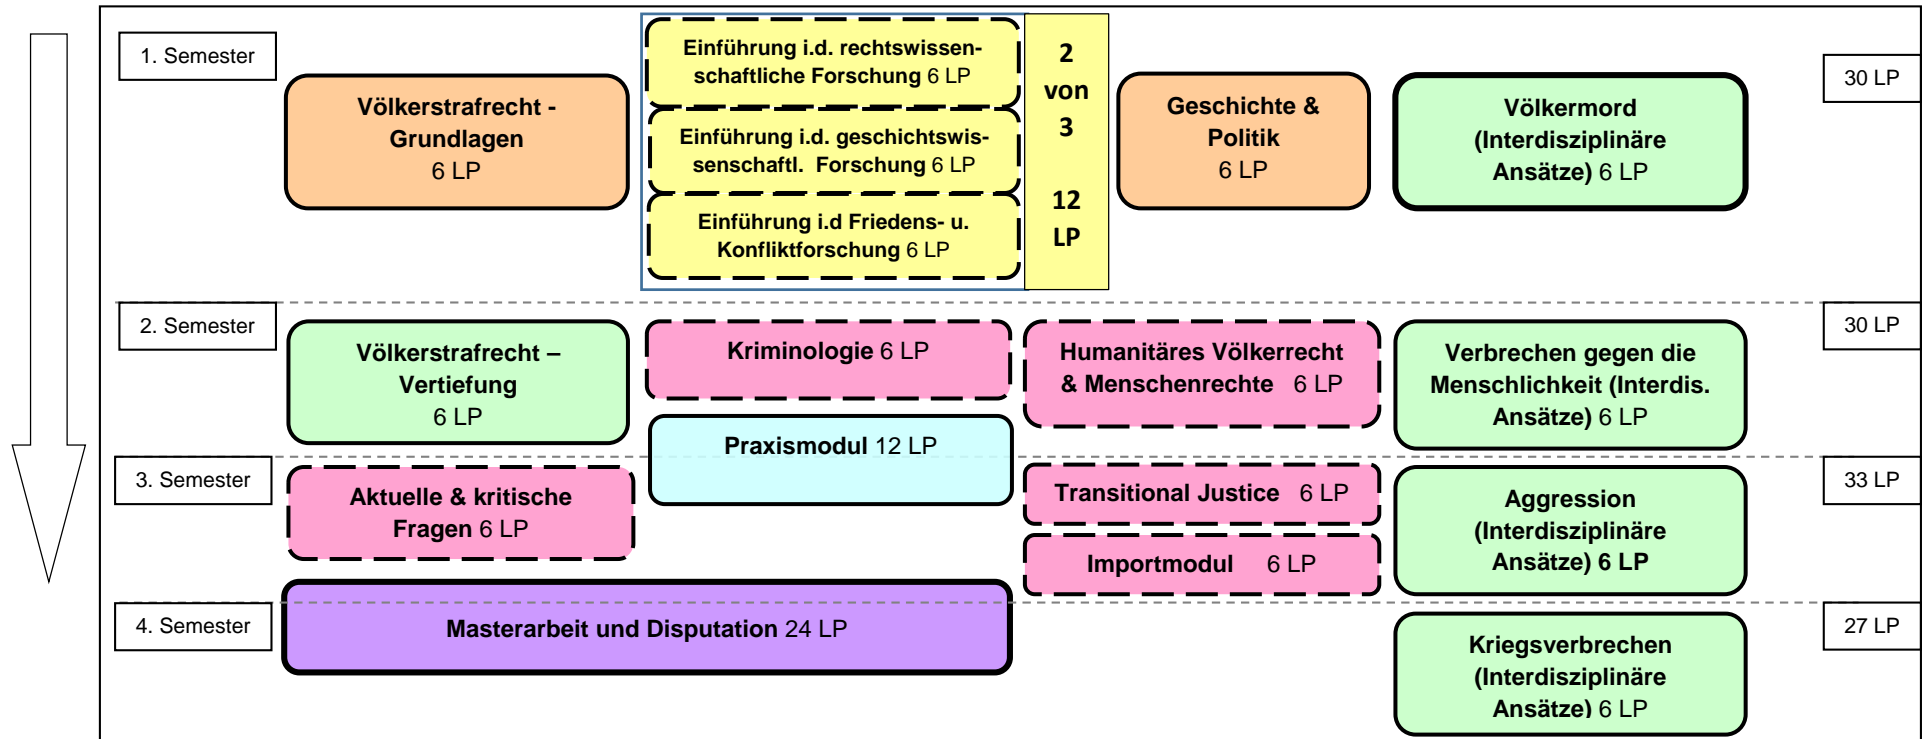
1. Semester

Völkerstrafrecht - Grundlagen 6 LP

Einführung i.d. rechtswissenschaftliche Forschung 6 LP

Einführung i.d. geschichtswissenschaftl. Forschung 6 LP

Einführung i.d Friedens- u. Konfliktforschung 6 LP

2 von 3

12 LP

Geschichte & Politik 6 LP

Völkermord (Interdisziplinäre Ansätze) 6 LP

30 LP

2. Semester

Völkerstrafrecht – Vertiefung 6 LP

Kriminologie 6 LP

Humanitäres Völkerrecht & Menschenrechte 6 LP

Verbrechen gegen die Menschlichkeit (Interdis. Ansätze) 6 LP

30 LP

Praxismodul 12 LP

3. Semester

Aktuelle & kritische Fragen 6 LP

Transitional Justice 6 LP

Importmodul 6 LP

Aggression (Interdisziplinäre Ansätze) 6 LP

33 LP

4. Semester

Masterarbeit und Disputation 24 LP

Kriegsverbrechen (Interdisziplinäre Ansätze) 6 LP

27 LP